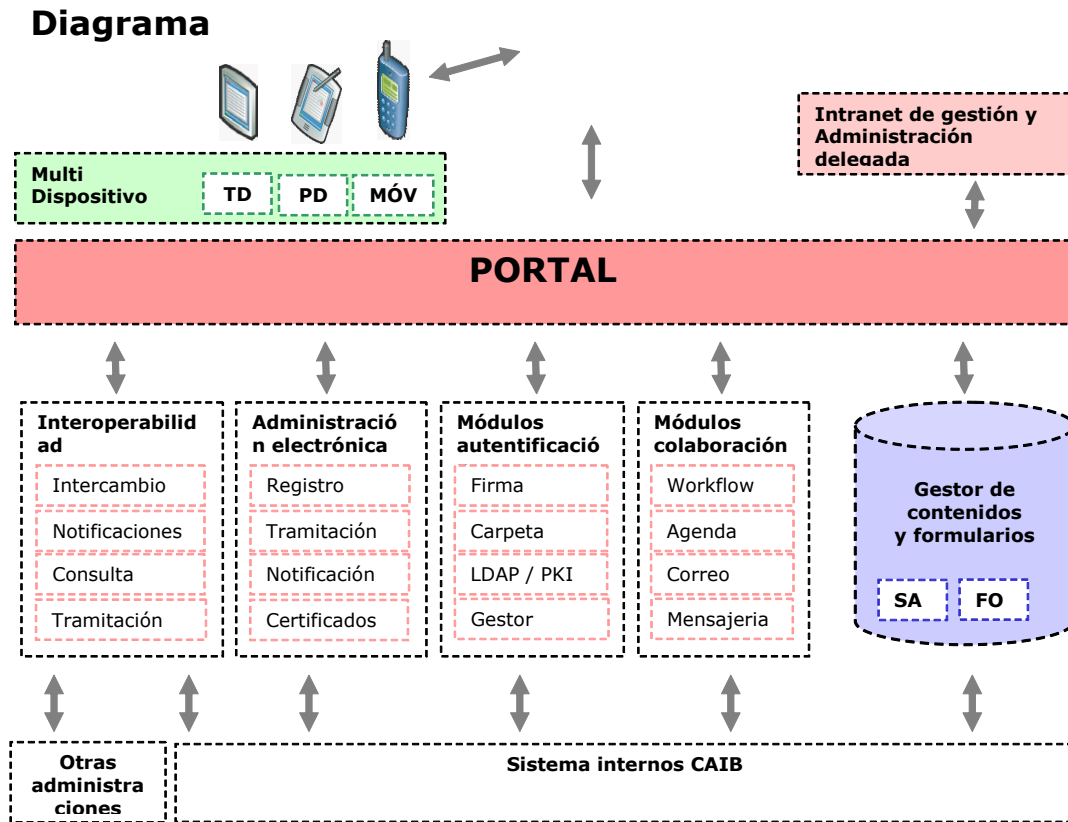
Diagrama

Intranet de gestión y Administración delegada

Multi Dispositivo

TD

PD

MÓV

PORTAL

Interoperabilidad

Intercambio

Notificaciones

Consulta

Tramitación

Administración electrónica

Registro

Tramitación

Notificación

Certificados

Módulos autentificació

Firma

Carpeta

LDAP / PKI

Gestor

Módulos colaboración

Workflow

Agenda

Correo

Mensajeria

Gestor de contenidos y formularios

SA

FO

Otras administraciones

Sistema internos CAIB